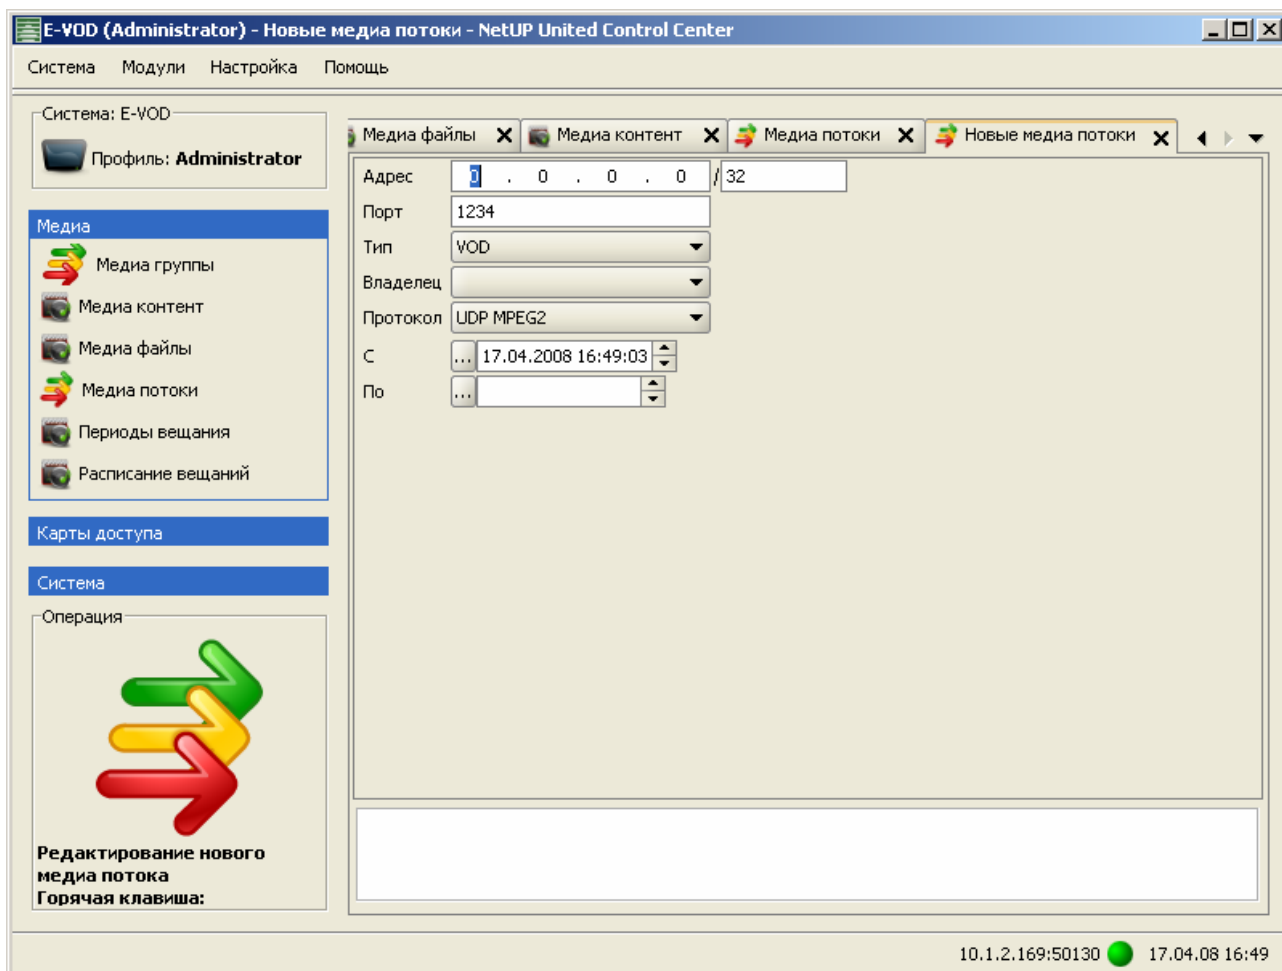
E-VOD (Administrator) - Новые медиа потоки - NetUP United Control Center

Система Модули Настройка Помощь

Система: E-VOD
Профиль: Administrator

Медиа
Медиа группы
Медиа контент
Медиа файлы
Медиа потоки
Периоды вещания
Расписание вещаний

Карты доступа

Система

Операция

Редактирование нового медиа потока
Горячая клавиша:

Медиа файлы | Медиа контент | Медиа потоки | Новые медиа потоки

Адрес 0 . 0 . 0 . 0 / 32
Порт 1234
Тип VOD
Владелец
Протокол UDP MPEG2
С ... 17.04.2008 16:49:03
По ...

10.1.2.169:50130 17.04.08 16:49